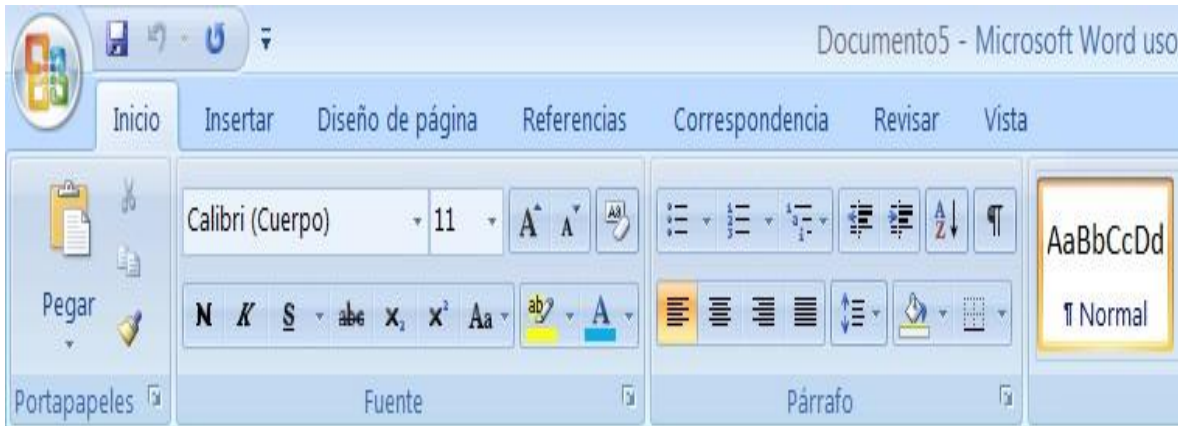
Documento5 - Microsoft Word uso

Inicio Insertar Diseño de página Referencias Correspondencia Revisar Vista

Pegar

Calibri (Cuerpo) 11 A A

N K S abc $x_2$ $x^2$ Aa ab A

AaBbCcDd
¶ Normal

Portapapeles Fuente Párrafo